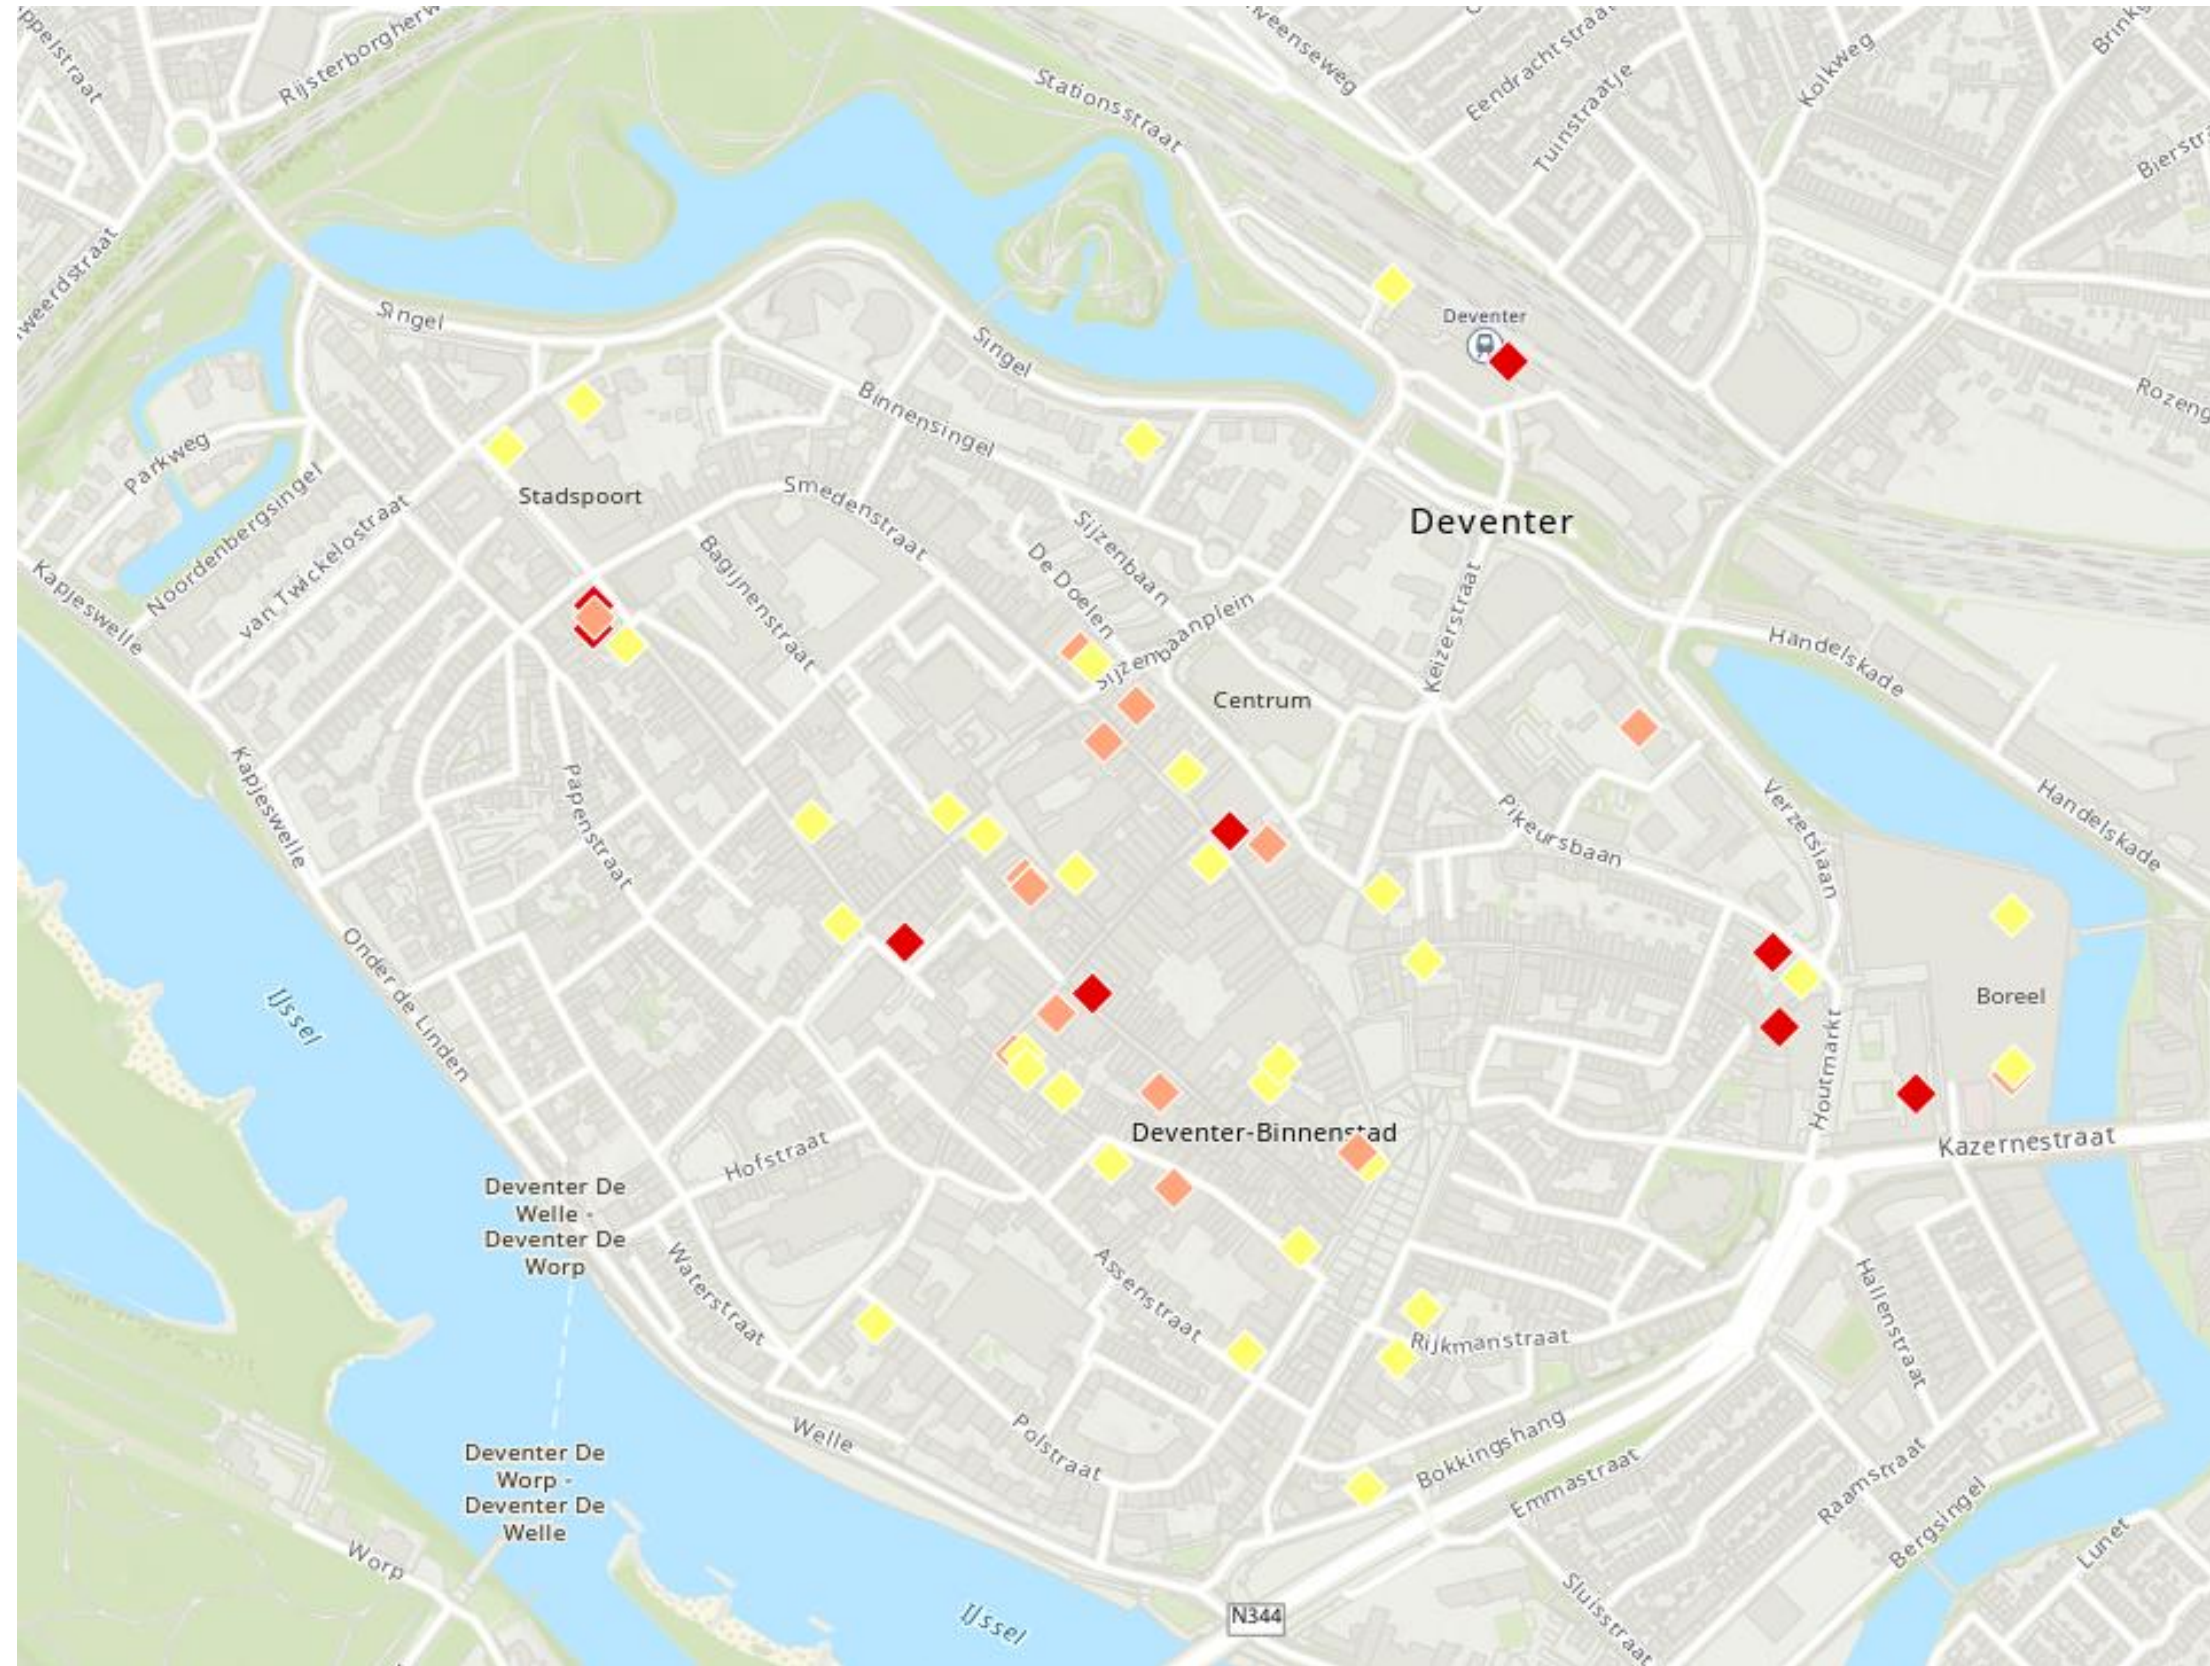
ppelstraat
Rijsterborgherw
weenseweg
Eendrachtstraat
Kolkweg
Brink
Stationsstraat
Tuinstraatje
Bierstr
weerdstraat
Singel
Deventer
Singel
Rozeng
Binnensingel
Parkweg
Stadspoort
Smedenstraat
Sijzenbaan
Deventer
Noordenbergsingel
van Twickelostraat
Bagijnenstraat
De Doelen
Kapjeswelle
Sijzenbaanplein
Keizerstraat
Handelskade
Centrum
Kapjeswelle
Papenstraat
Pikeursbaan
Verzetslaan
Handelskade
Onder de Linden
IJssel
Boreel
Houtmarkt
Deventer-Binnenstad
Kazernestraat
Hofstraat
Deventer De Welle - Deventer De Worp
Waterstraat
Assenstraat
Hallenstraat
Rijkmanstraat
Welle
Polstraat
Bokkingshang
Deventer De Worp - Deventer De Welle
Emmastraat
Raamstraat
Bergsingel
Worp
Lunet
IJssel
N344
Sluisstraat